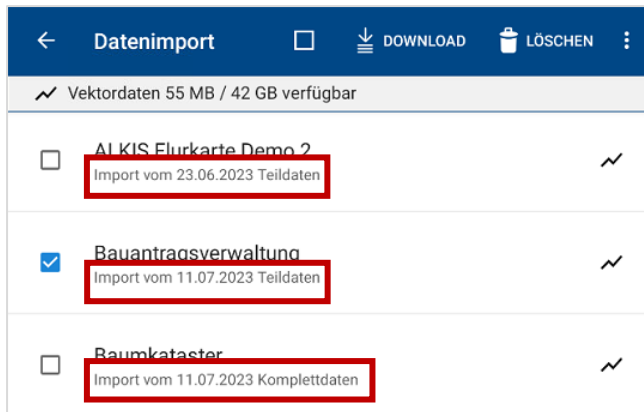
Datenimport DOWNLOAD LÖSCHEN

Vektordaten 55 MB / 42 GB verfügbar

ALKIS Flurkarte Demo 2
Import vom 23.06.2023 Teildaten

Bauantragsverwaltung
Import vom 11.07.2023 Teildaten

Baumkataster
Import vom 11.07.2023 Komplettdaten